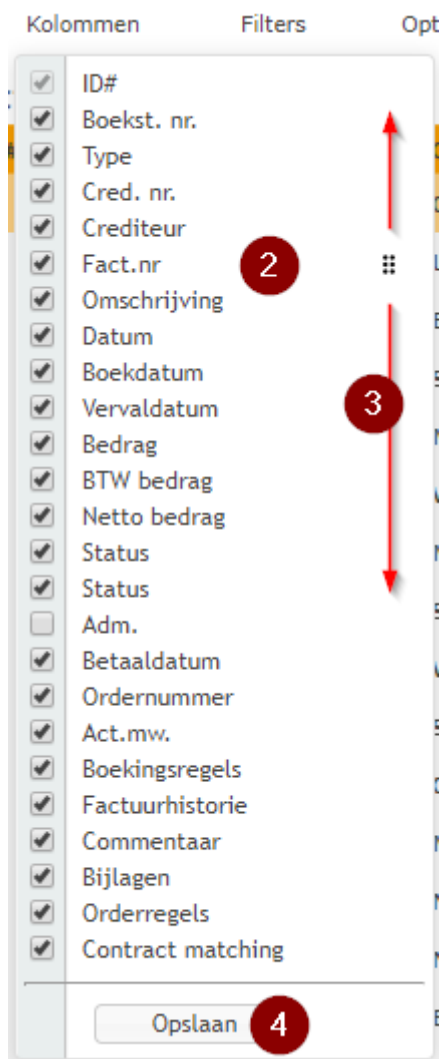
Kolommen Filters Opt

ID#
Boekst. nr.
Type
Cred. nr.
Crediteur
Fact.nr
Omschrijving
Datum
Boekdatum
Vervaldatum
Bedrag
BTW bedrag
Netto bedrag
Status
Status
Adm.
Betaaldatum
Ordernummer
Act.mw.
Boekingsregels
Factuurhistorie
Commentaar
Bijlagen
Orderregels
Contract matching

2

3

Opslaan 4